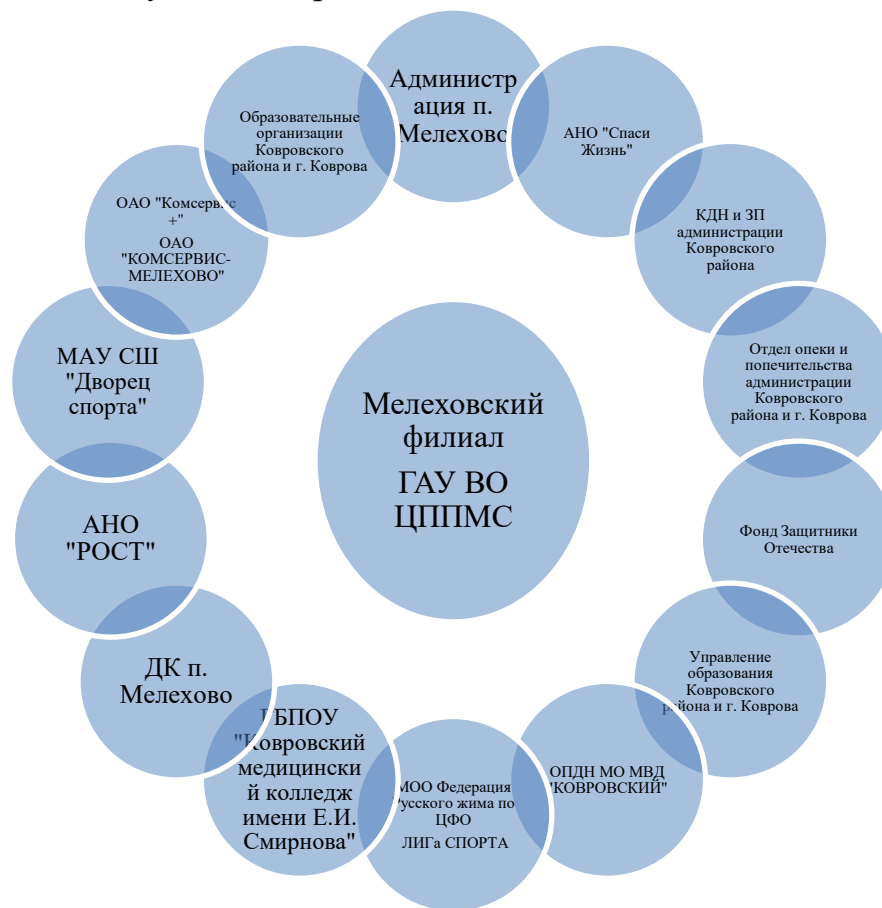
Мелеховский филиал

ГАУ ВО ЦППМС

Администрация п. Мелехово

АНО "Спаси Жизнь"

КДН и ЗП администрации Ковровского района

Отдел опеки и попечительства администрации Ковровского района и г. Коврова

Фонд Защитники Отечества

Управление образования Ковровского района и г. Коврова

ОПДН МО МВД "КОВРОВСКИЙ"

МОО Федерация Русского жима по ЦФО

ЛИГа СПОРТА

ГБПОУ "Ковровский медицинский колледж имени Е.И. Смирнова"

ДК п. Мелехово

АНО "РОСТ"

МАУ СШ "Дворец спорта"

ОАО "Комсервис +"

ОАО "КОМСЕРВИС-МЕЛЕХОВО"

Образовательные организации Ковровского района и г. Коврова